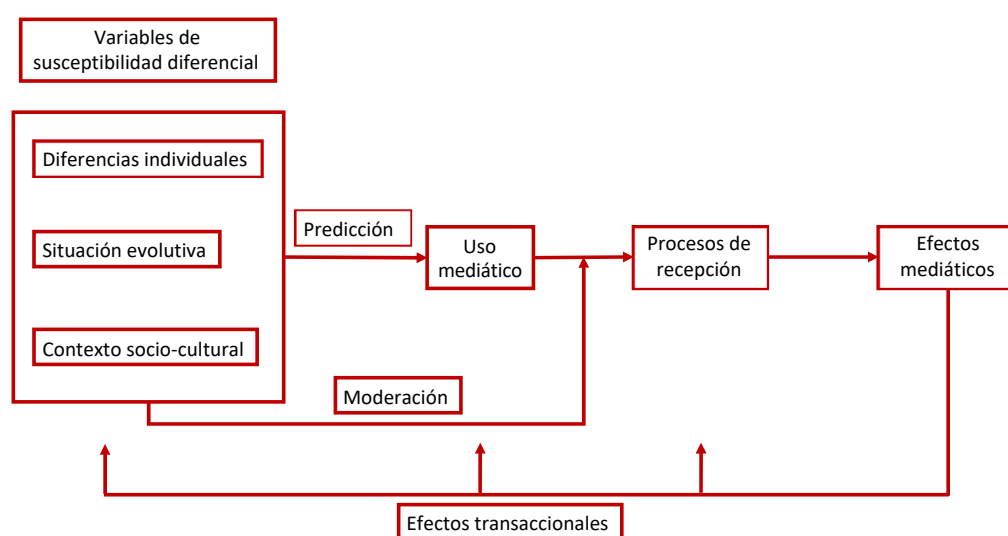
Variables de susceptibilidad diferencial

Diferencias individuales

Situación evolutiva

Contexto socio-cultural

Predicción

Uso mediático

Procesos de recepción

Efectos mediáticos

Moderación

Efectos transaccionales